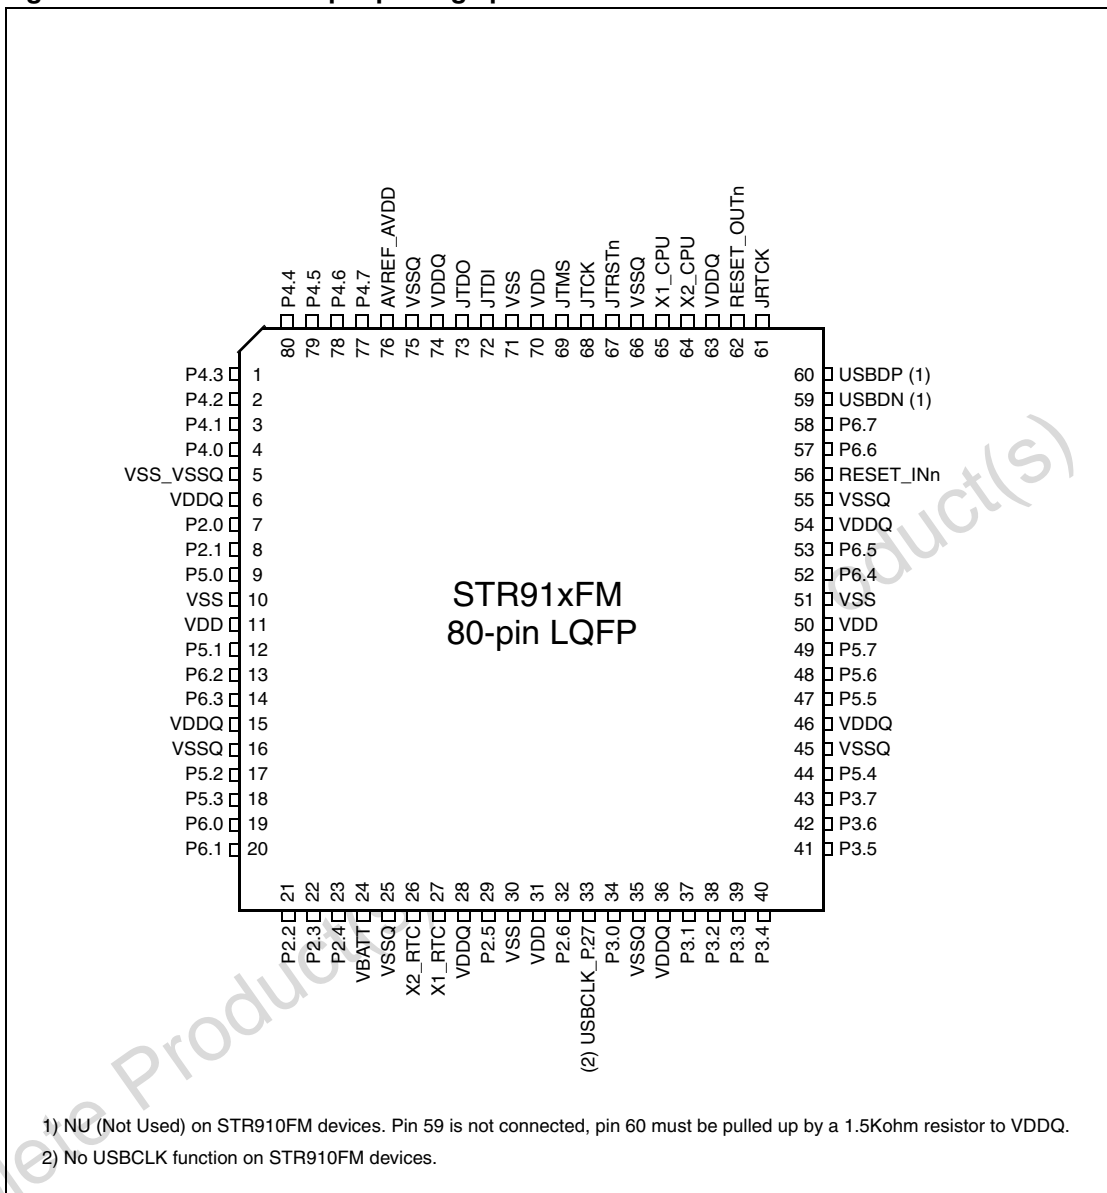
STR91xFM
80-pin LQFP

P4.4 80
P4.5 79
P4.6 78
P4.7 77
AVREF_AVDD 76
VSSQ 75
VDDQ 74
JTDO 73
JTDI 72
VSS 71
VDD 70
JTMS 69
JTCK 68
JTRSTn 67
VSSQ 66
X1_CPU 65
X2_CPU 64
VDDQ 63
RESET_OUTn 62
JRTCK 61

P4.3 1
P4.2 2
P4.1 3
P4.0 4
VSS_VSSQ 5
VDDQ 6
P2.0 7
P2.1 8
P5.0 9
VSS 10
VDD 11
P5.1 12
P6.2 13
P6.3 14
VDDQ 15
VSSQ 16
P5.2 17
P5.3 18
P6.0 19
P6.1 20

60 USBDP (1)
59 USBDN (1)
58 P6.7
57 P6.6
56 RESET_INn
55 VSSQ
54 VDDQ
53 P6.5
52 P6.4
51 VSS
50 VDD
49 P5.7
48 P5.6
47 P5.5
46 VDDQ
45 VSSQ
44 P5.4
43 P3.7
42 P3.6
41 P3.5

21 P2.2
22 P2.3
23 P2.4
24 VBATT
25 VSSQ
26 X2_RTC
27 X1_RTC
28 VDDQ
29 P2.5
30 VSS
31 VDD
32 P2.6
33 (2) USBCLK_P2.7
34 P3.0
35 VSSQ
36 VDDQ
37 P3.1
38 P3.2
39 P3.3
40 P3.4

1) NU (Not Used) on STR910FM devices. Pin 59 is not connected, pin 60 must be pulled up by a 1.5Kohm resistor to VDDQ.
2) No USBCLK function on STR910FM devices.